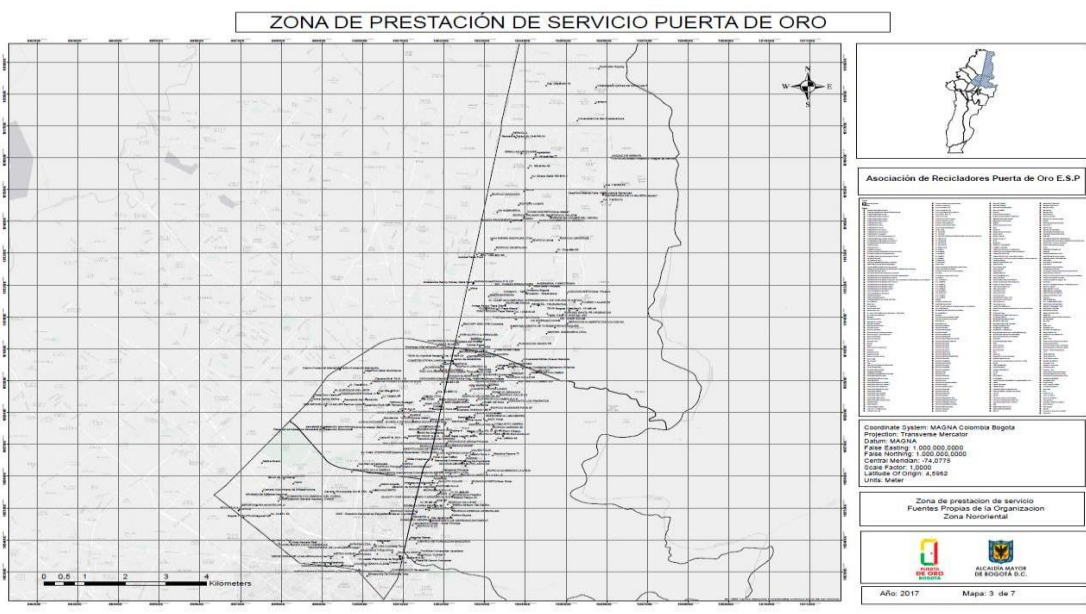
ZONA DE PRESTACIÓN DE SERVICIO PUERTA DE ORO

Asociación de Recicladores Puerta de Oro E.S.P

Coordinate System: MAGNA Colombia Bogota
Projection: Transverse Mercator
Datum: MAGNA
False Easting: 1.000.000,0000
False Northing: 1.000.000,0000
Central Meridian: -74,0775
Scale Factor: 1,0000
Latitude Of Origin: 4,5962
Units: Meter

Zona de prestacion de servicio
Fuentes Propias de la Organizacion
Zona Nororiental

PUERTA DE ORO BOGOTÁ

ALCALDÍA MAYOR DE BOGOTÁ D.C.

Año: 2017

Mapa: 3 de 7

0 0,5 1 2 3 4 Kilometers

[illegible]